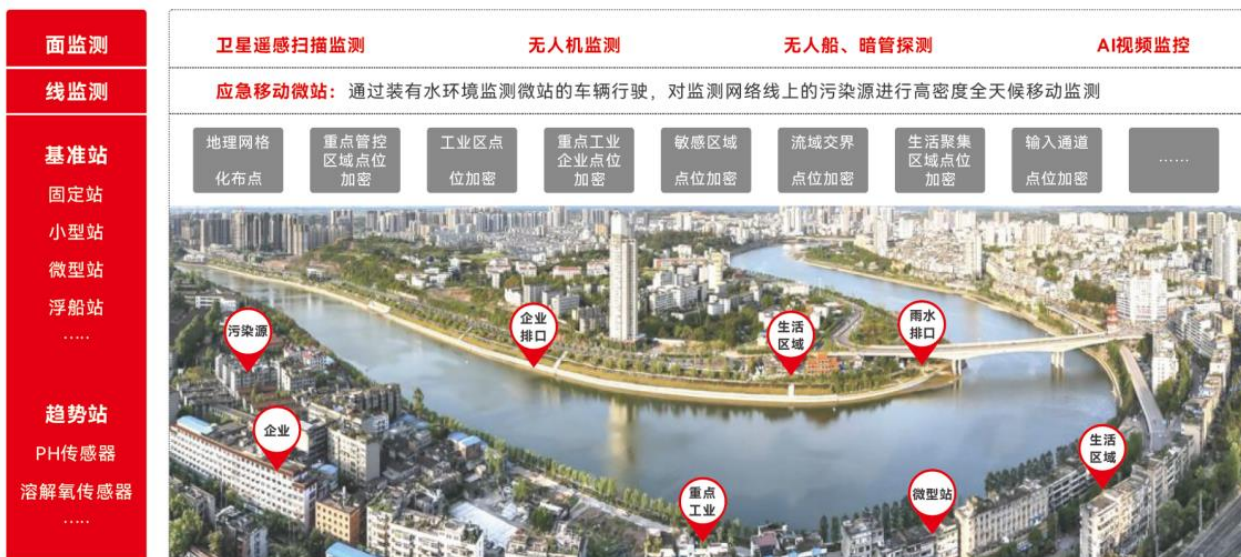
面监测

线监测

基准站
固定站
小型站
微型站
浮船站
……

趋势站
PH传感器
溶解氧传感器
……

卫星遥感扫描监测　无人机监测　无人船、暗管探测　AI视频监控

应急移动微站：通过装有水环境监测微站的车辆行驶，对监测网络线上的污染源进行高密度全天候移动监测

地理网格化布点　重点管控区域点位加密　工业区点位加密　重点工业企业点位加密　敏感区域点位加密　流域交界点位加密　生活聚集区域点位加密　输入通道点位加密　……

污染源　企业排口　生活区域　雨水排口　企业　生活区域　重点工业　微型站